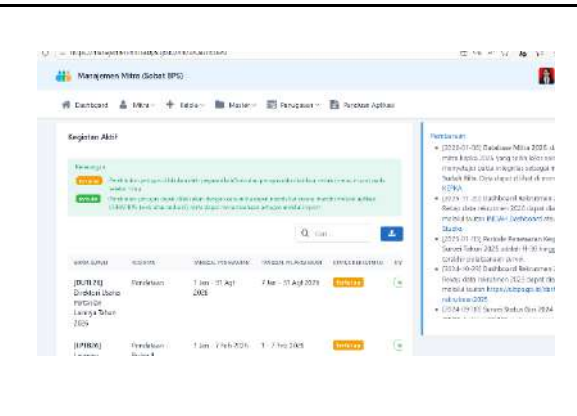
Manajemen Mitra (Sobat BPS)

Dashboard Mitra Kelola Master Penugasan Panduan Aplikasi

Kegiatan Aktif

Keterangan
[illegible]
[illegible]

Q Cari

| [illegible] | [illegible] | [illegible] | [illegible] | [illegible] | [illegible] |
|---|---|---|---|---|---|
| [DUBI 26] Direktori Usaha Pertanian Lainnya Tahun 2026 | Pendataan | 1 Jan - 31 Agt 2026 | 7 Nov - 31 Agt 2026 | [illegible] | |
| [UPBDK] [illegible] | Pendataan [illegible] | 1 Jan - 7 Feb 2026 | 1 - 7 Feb 2026 | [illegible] | |

Pemberitahuan
• [2026-01-05] Database Mitra 2026 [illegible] mitra kepka 2026 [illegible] KEPKA
• [2026-01-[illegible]] Dashboard Rekrutmen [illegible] Studio
• [2025-01-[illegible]] Periode Rekrutmen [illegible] Survei Tahun 2025 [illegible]
• [2024-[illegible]] Dashboard Rekrutmen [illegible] rekrutmen2025
• [2024-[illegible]] Survei Status Gizi 2024 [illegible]